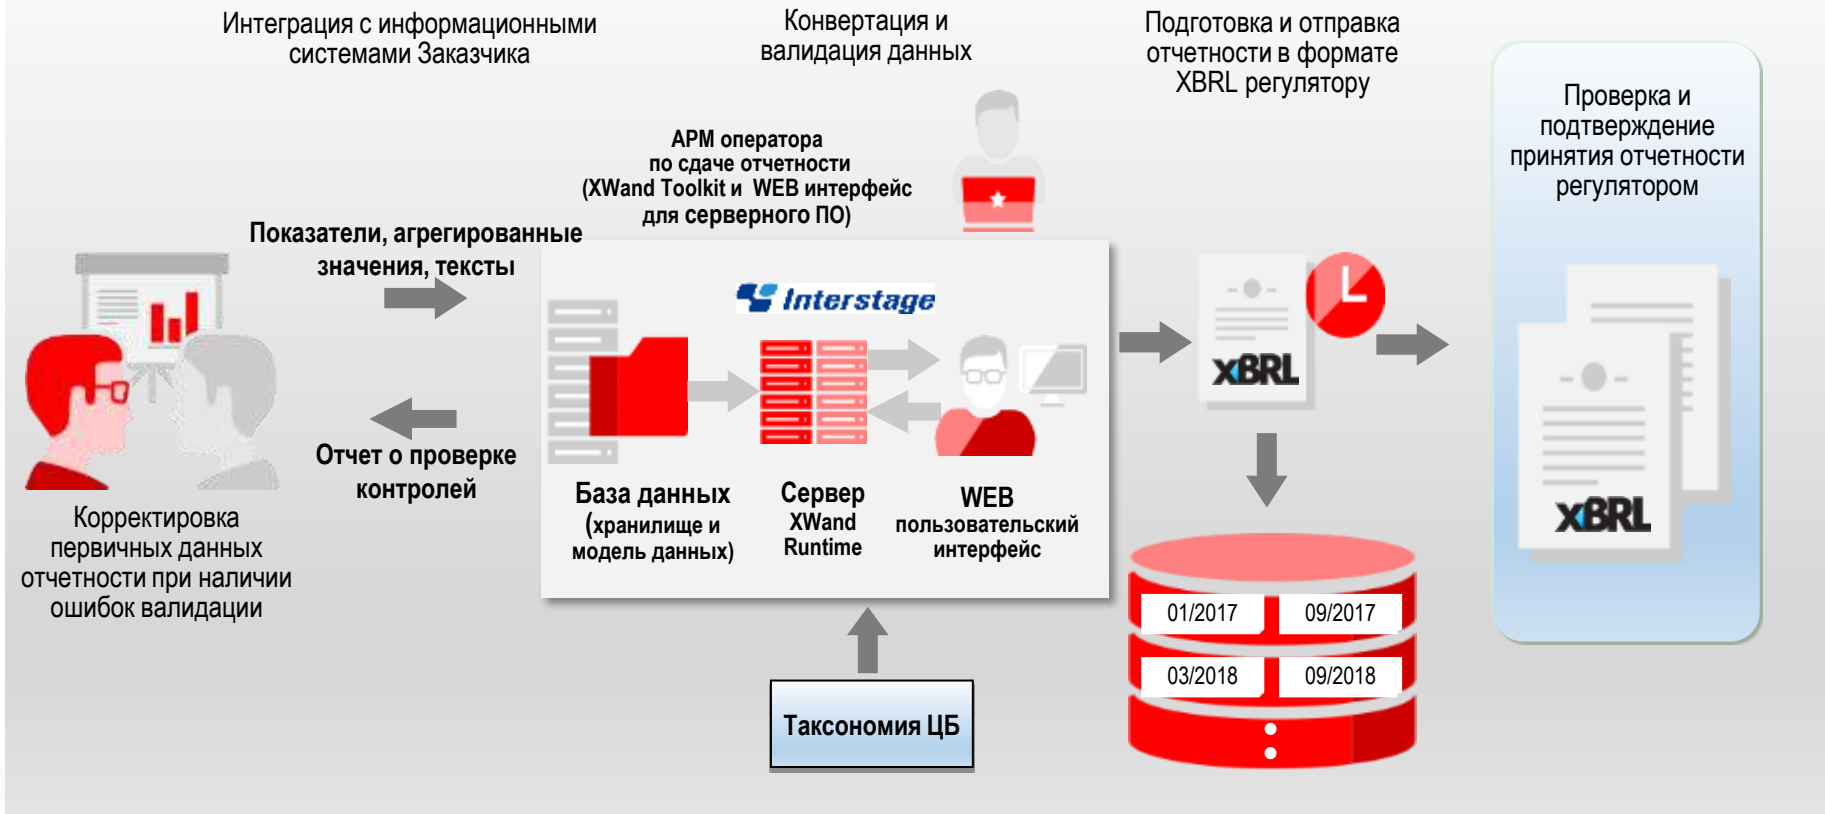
Интеграция с информационными системами Заказчика

Конвертация и валидация данных

Подготовка и отправка отчетности в формате XBRL регулятору

Проверка и подтверждение принятия отчетности регулятором

АРМ оператора по сдаче отчетности (XWand Toolkit и WEB интерфейс для серверного ПО)

Показатели, агрегированные значения, тексты

Interstage

Отчет о проверке контролей

Корректировка первичных данных отчетности при наличии ошибок валидации

База данных (хранилище и модель данных)

Сервер XWand Runtime

WEB пользовательский интерфейс

XBRL

XBRL

01/2017

09/2017

03/2018

09/2018

Таксономия ЦБ